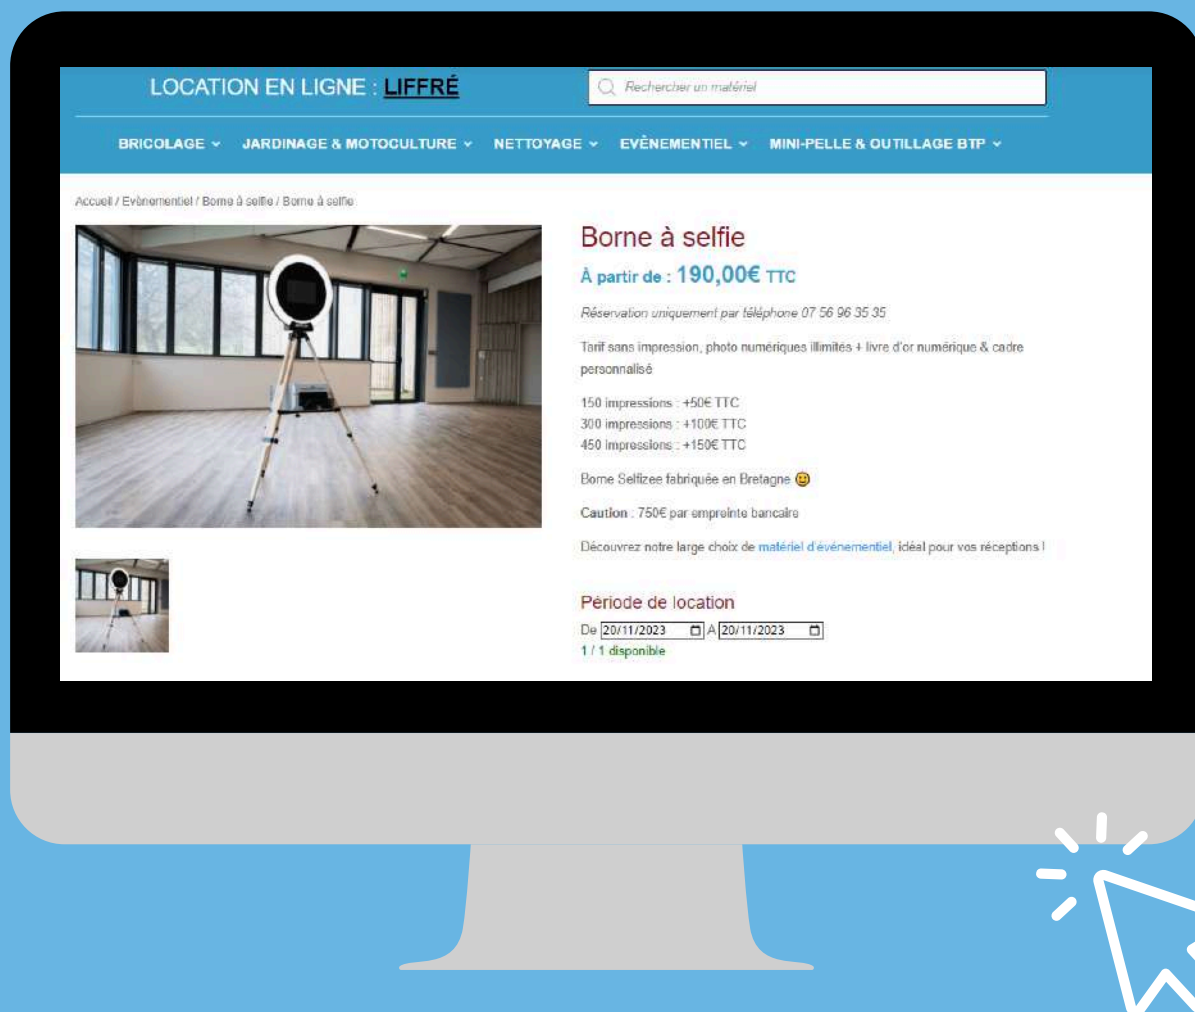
LOCATION EN LIGNE : LIFFRÉ

Rechercher un matériel

BRICOLAGE ⌄ JARDINAGE & MOTOCULTURE ⌄ NETTOYAGE ⌄ EVÈNEMENTIEL ⌄ MINI-PELLE & OUTILLAGE BTP ⌄

Accueil / Evènementiel / Borne à selfie / Borne à selfie

Borne à selfie

À partir de : 190,00€ TTC

Réservation uniquement par téléphone 07 56 96 35 35

Tarif sans impression, photo numériques illimités + livre d'or numérique & cadre personnalisé

150 impressions : +50€ TTC
300 impressions : +100€ TTC
450 impressions : +150€ TTC

Borne Selfizee fabriquée en Bretagne 😃

Caution : 750€ par empreinte bancaire

Découvrez notre large choix de matériel d'évènementiel, idéal pour vos réceptions !

Période de location

De 20/11/2023 A 20/11/2023
1 / 1 disponible